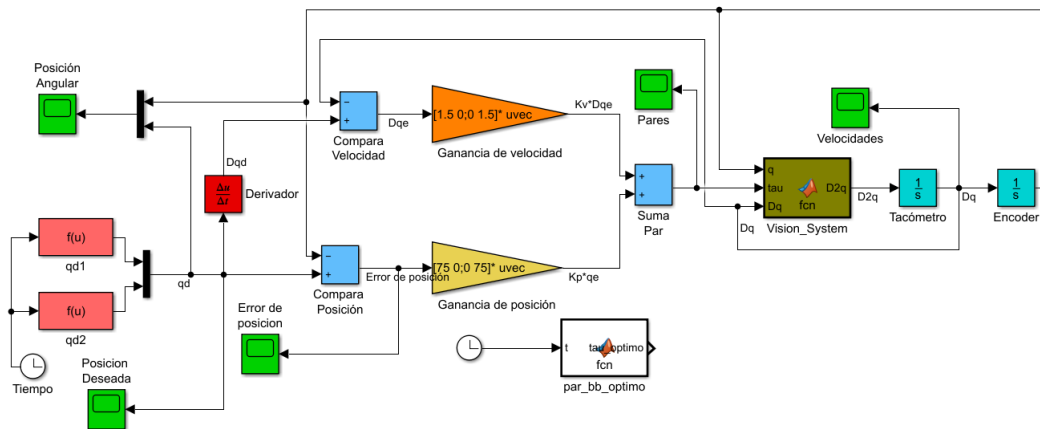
Posición Angular

Pares

Velocidades

Dqe

Kv*Dqe

[1.5 0;0 1.5]* uvec

Compara Velocidad

Ganancia de velocidad

Dqd

$\frac{\Delta u}{\Delta t}$

Derivador

q
tau
Dq

D2q

fcn

Vision_System

D2q

$\frac{1}{s}$

Tacómetro

Dq

$\frac{1}{s}$

Encoder

Suma Par

Dq

f(u)

qd1

f(u)

qd2

qd

Compara Posición

Error de posición

[75 0;0 75]* uvec

Kp*qe

Ganancia de posición

Error de posicion

t

tau_optimo

fcn

par_bb_optimo

Tiempo

Posicion Deseada